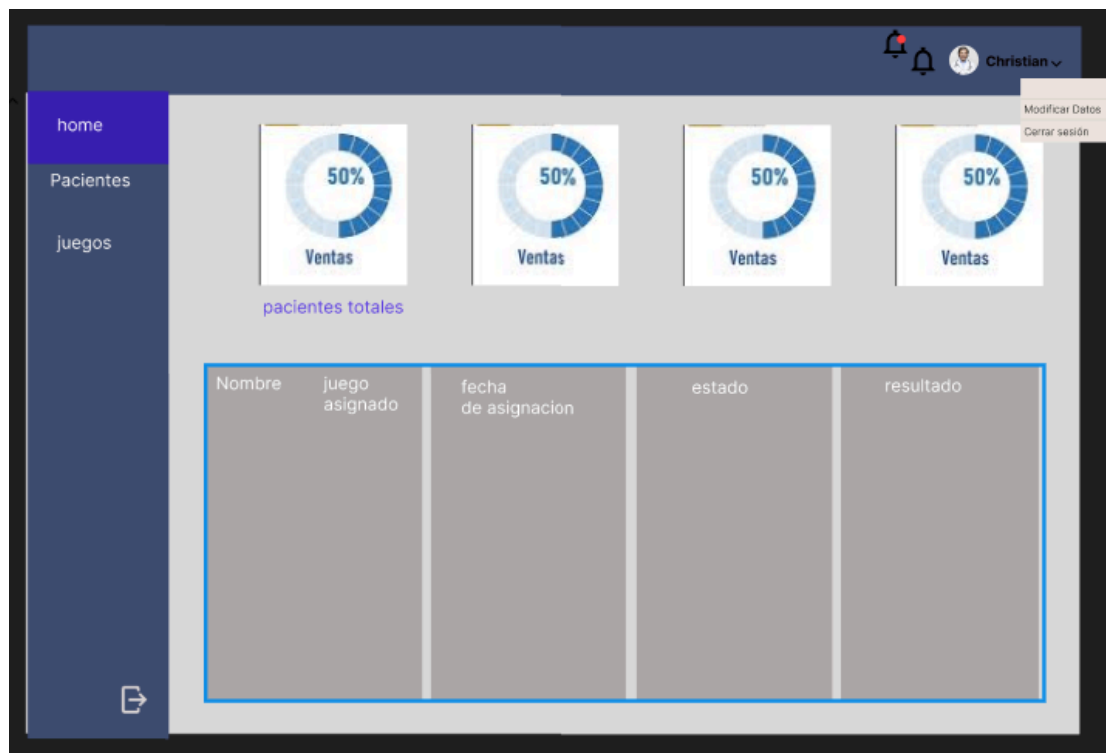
Christian

Modificar Datos
Cerrar sesión

home
Pacientes
juegos

50%
Ventas

50%
Ventas

50%
Ventas

50%
Ventas

pacientes totales

| Nombre | juego asignado | fecha de asignacion | estado | resultado |
|---|---|---|---|---|